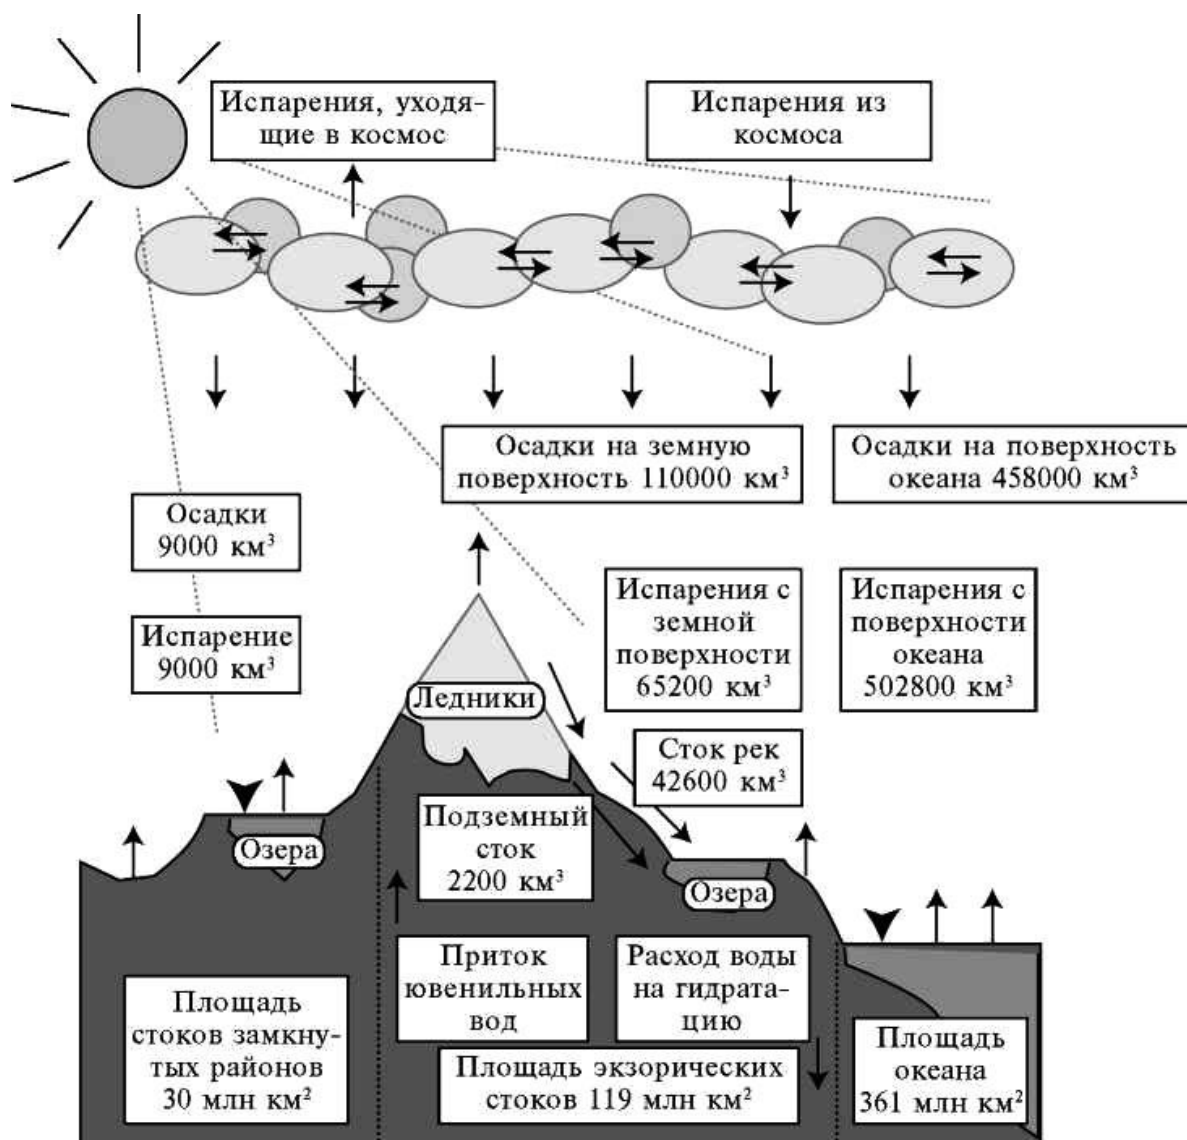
Испарения, уходящие в космос

Испарения из космоса

Осадки на земную поверхность 110000 км$^3$

Осадки на поверхность океана 458000 км$^3$

Осадки 9000 км$^3$

Испарение 9000 км$^3$

Испарения с земной поверхности 65200 км$^3$

Испарения с поверхности океана 502800 км$^3$

Ледники

Сток рек 42600 км$^3$

Подземный сток 2200 км$^3$

Озера

Озера

Приток ювенильных вод

Расход воды на гидратацию

Площадь стоков замкнутых районов 30 млн км$^2$

Площадь экзорических стоков 119 млн км$^2$

Площадь океана 361 млн км$^2$